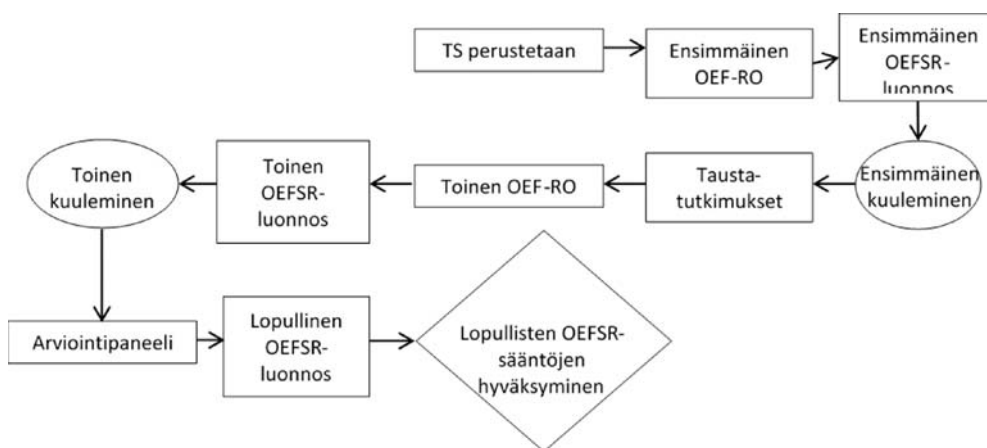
TS perustetaan

Ensimmäinen OEF-RO

Ensimmäinen OEFSR-luonnos

Ensimmäinen kuuleminen

Tausta-tutkimukset

Toinen OEF-RO

Toinen OEFSR-luonnos

Toinen kuuleminen

Arviointipaneeli

Lopullinen OEFSR-luonnos

Lopullisten OEFSR-sääntöjen hyväksyminen